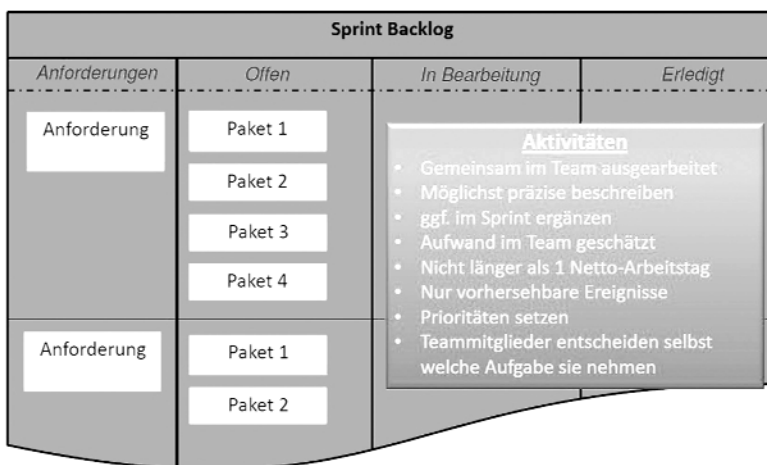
Sprint Backlog

| Anforderungen | Offen | In Bearbeitung | Erledigt |
|---|---|---|---|
| Anforderung | Paket 1<br>Paket 2<br>Paket 3<br>Paket 4 | | |
| Anforderung | Paket 1<br>Paket 2 | | |

Aktivitäten
- Gemeinsam im Team ausgearbeitet
- Möglichst präzise beschreiben
- ggf. im Sprint ergänzen
- Aufwand im Team geschätzt
- Nicht länger als 1 Netto-Arbeitstag
- Nur vorhersehbare Ereignisse
- Prioritäten setzen
- Teammitglieder entscheiden selbst welche Aufgabe sie nehmen